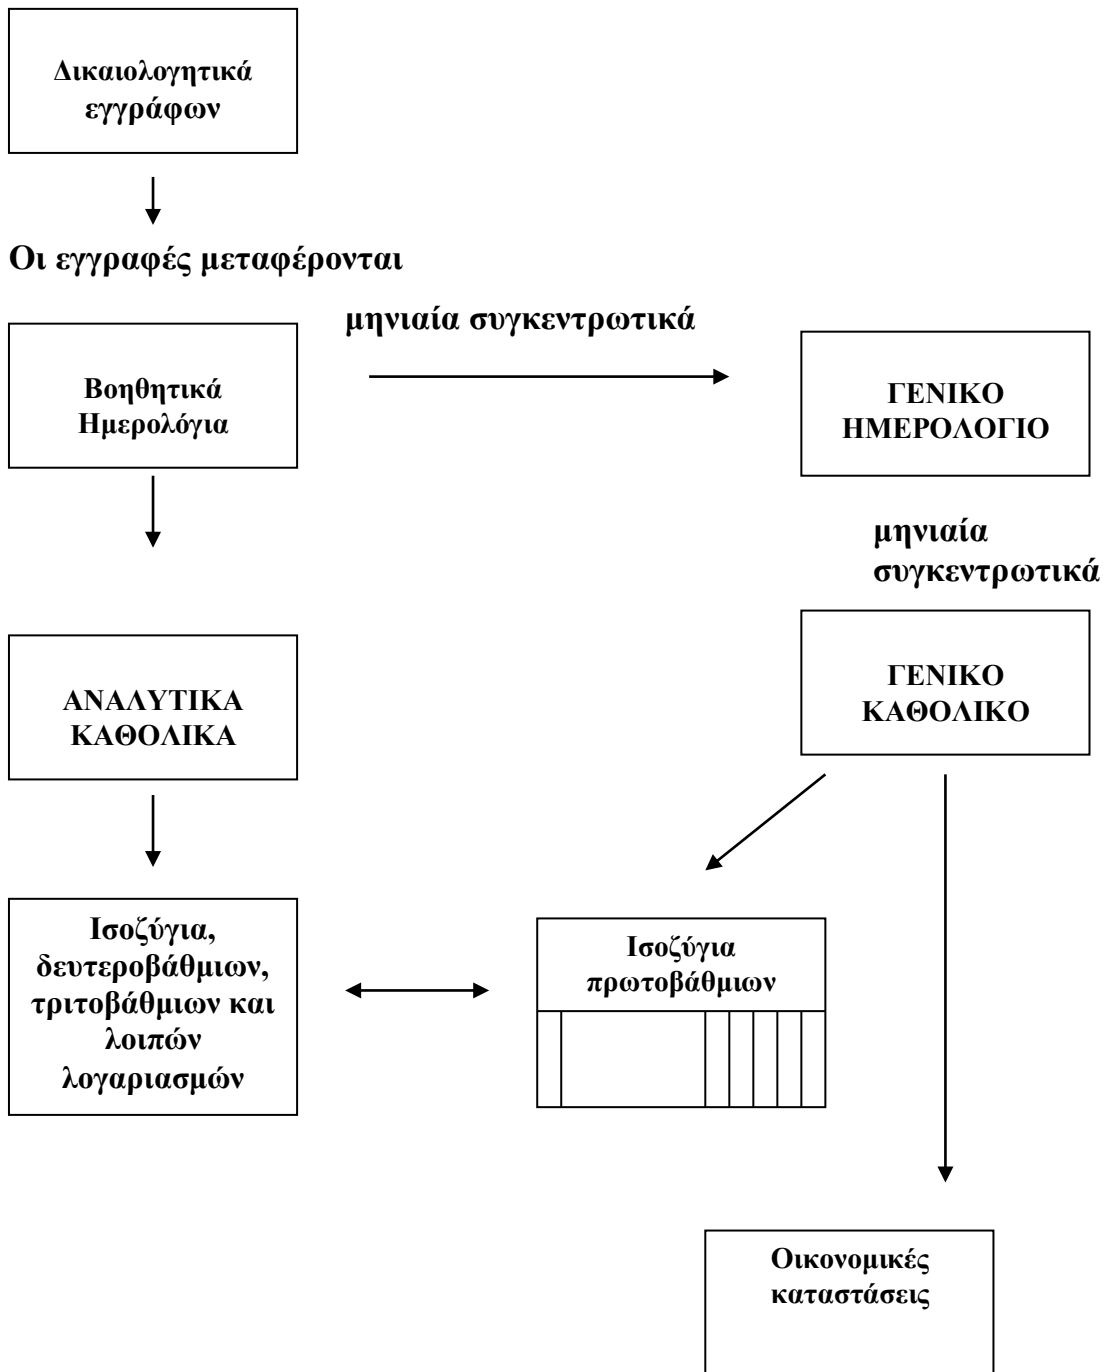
Δικαιολογητικά εγγράφων

Οι εγγραφές μεταφέρονται

Βοηθητικά Ημερολόγια

μηνιαία συγκεντρωτικά

ΓΕΝΙΚΟ ΗΜΕΡΟΛΟΓΙΟ

μηνιαία συγκεντρωτικά

ΑΝΑΛΥΤΙΚΑ ΚΑΘΟΛΙΚΑ

ΓΕΝΙΚΟ ΚΑΘΟΛΙΚΟ

Ισοζύγια, δευτεροβάθμιων, τριτοβάθμιων και λοιπών λογαριασμών

Ισοζύγια πρωτοβάθμιων

Οικονομικές καταστάσεις